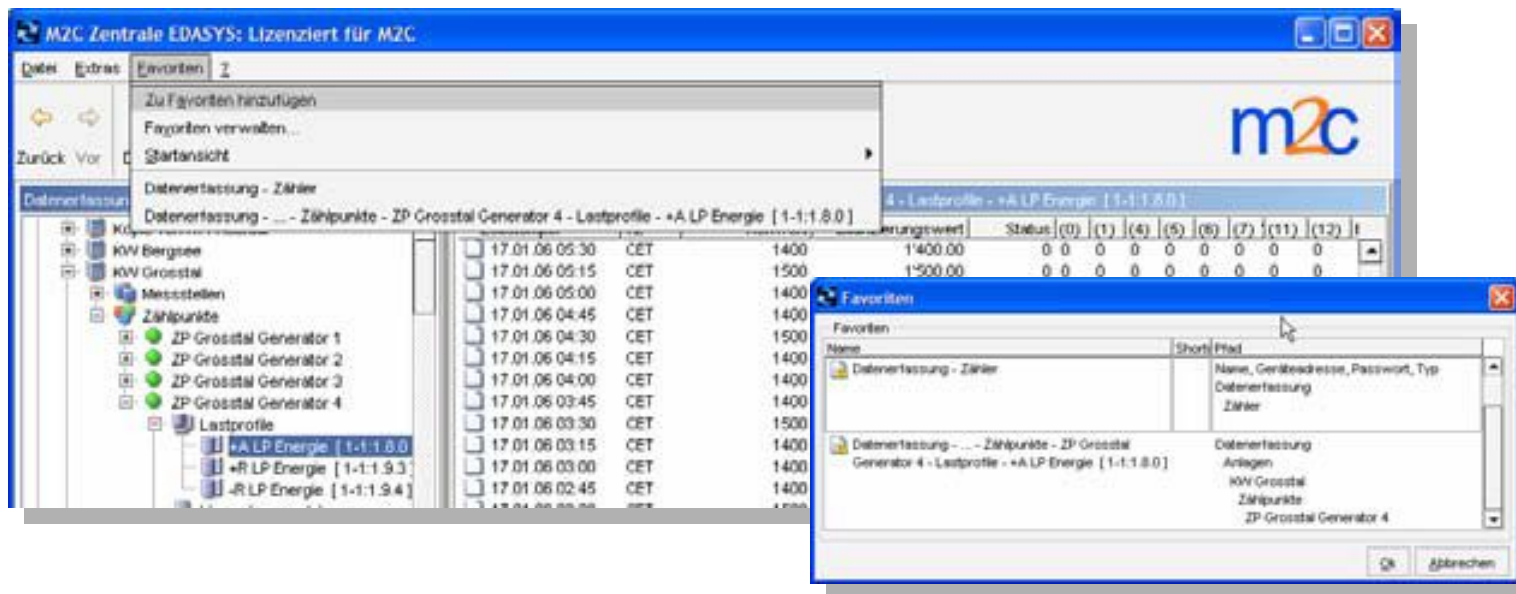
M2C Zentrale EDASYS: Lizenziert für M2C

Datei Extras Favoriten ?

Zu Favoriten hinzufügen
Favoriten verwalten...
Startansicht
Datenerfassung - Zähler
Datenerfassung - ... - Zählpunkte - ZP Grosstal Generator 4 - Lastprofile - +A LP Energie [ 1-1:1.8.0 ]

Zurück Vor

m2c

Datenerfassung

4 - Lastprofile - +A LP Energie [ 1-1:1.8.0 ]

KW Bergsee
KW Grosstal
Messstellen
Zählpunkte
ZP Grosstal Generator 1
ZP Grosstal Generator 2
ZP Grosstal Generator 3
ZP Grosstal Generator 4
Lastprofile
+A LP Energie [ 1-1:1.8.0 ]
+R LP Energie [ 1-1:1.9.3 ]
-R LP Energie [ 1-1:1.9.4 ]

| | | | erungswert | Status | (0) | (1) | (4) | (5) | (6) | (7) | (11) | (12) |
|---|---|---|---|---|---|---|---|---|---|---|---|---|
| 17.01.06 05:30 | CET | 1400 | 1'400.00 | 0 | 0 | 0 | 0 | 0 | 0 | 0 | 0 | 0 |
| 17.01.06 05:15 | CET | 1500 | 1'500.00 | 0 | 0 | 0 | 0 | 0 | 0 | 0 | 0 | 0 |
| 17.01.06 05:00 | CET | 1400 | | | | | | | | | | |
| 17.01.06 04:45 | CET | 1400 | | | | | | | | | | |
| 17.01.06 04:30 | CET | 1500 | | | | | | | | | | |
| 17.01.06 04:15 | CET | 1400 | | | | | | | | | | |
| 17.01.06 04:00 | CET | 1400 | | | | | | | | | | |
| 17.01.06 03:45 | CET | 1400 | | | | | | | | | | |
| 17.01.06 03:30 | CET | 1500 | | | | | | | | | | |
| 17.01.06 03:15 | CET | 1400 | | | | | | | | | | |
| 17.01.06 03:00 | CET | 1400 | | | | | | | | | | |
| 17.01.06 02:45 | CET | 1400 | | | | | | | | | | |

Favoriten

Favoriten

| Name | Shortc | Pfad |
|---|---|---|
| Datenerfassung - Zähler | | Name, Geräteadresse, Passwort, Typ Datenerfassung Zähler |
| Datenerfassung - ... - Zählpunkte - ZP Grosstal Generator 4 - Lastprofile - +A LP Energie [ 1-1:1.8.0 ] | | Datenerfassung Anlagen KW Grosstal Zählpunkte ZP Grosstal Generator 4 |

Ok Abbrechen